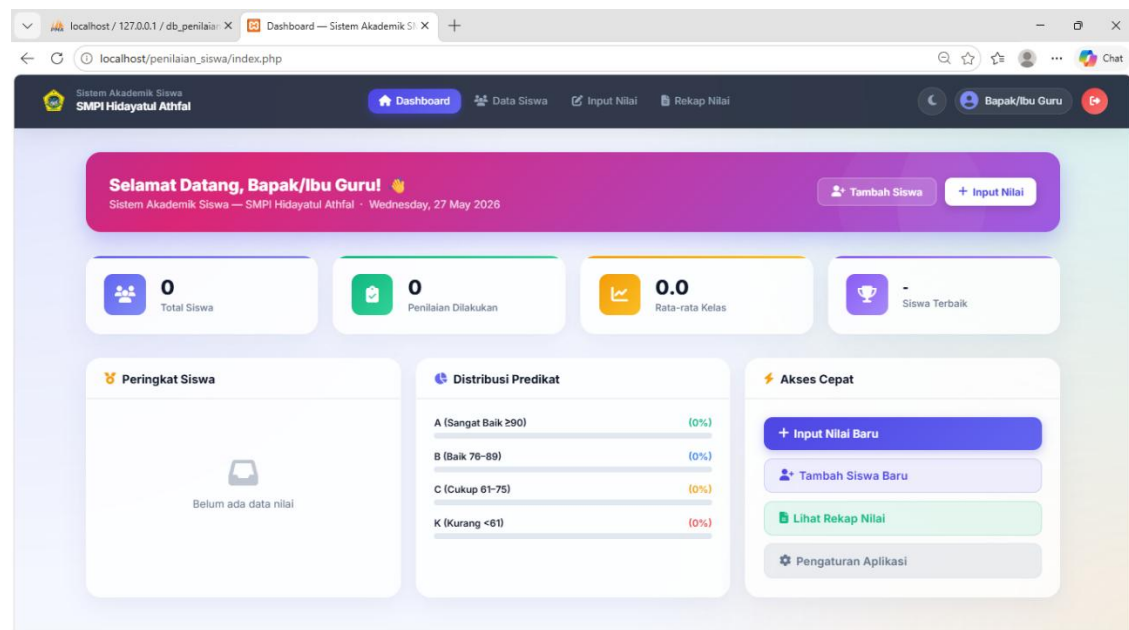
localhost / 127.0.0.1 / db_penilaian ×
Dashboard — Sistem Akademik Si ×
+

localhost/penilaian_siswa/index.php

Chat

Sistem Akademik Siswa
SMPI Hidayatul Athfal

Dashboard
Data Siswa
Input Nilai
Rekap Nilai

Bapak/Ibu Guru

Selamat Datang, Bapak/Ibu Guru! 👋
Sistem Akademik Siswa — SMPI Hidayatul Athfal · Wednesday, 27 May 2026

Tambah Siswa
+ Input Nilai

0
Total Siswa

0
Penilaian Dilakukan

0.0
Rata-rata Kelas

-
Siswa Terbaik

Peringkat Siswa

Belum ada data nilai

Distribusi Predikat

A (Sangat Baik ≥90) (0%)
B (Baik 76-89) (0%)
C (Cukup 61-75) (0%)
K (Kurang <61) (0%)

Akses Cepat

+ Input Nilai Baru
Tambah Siswa Baru
Lihat Rekap Nilai
Pengaturan Aplikasi